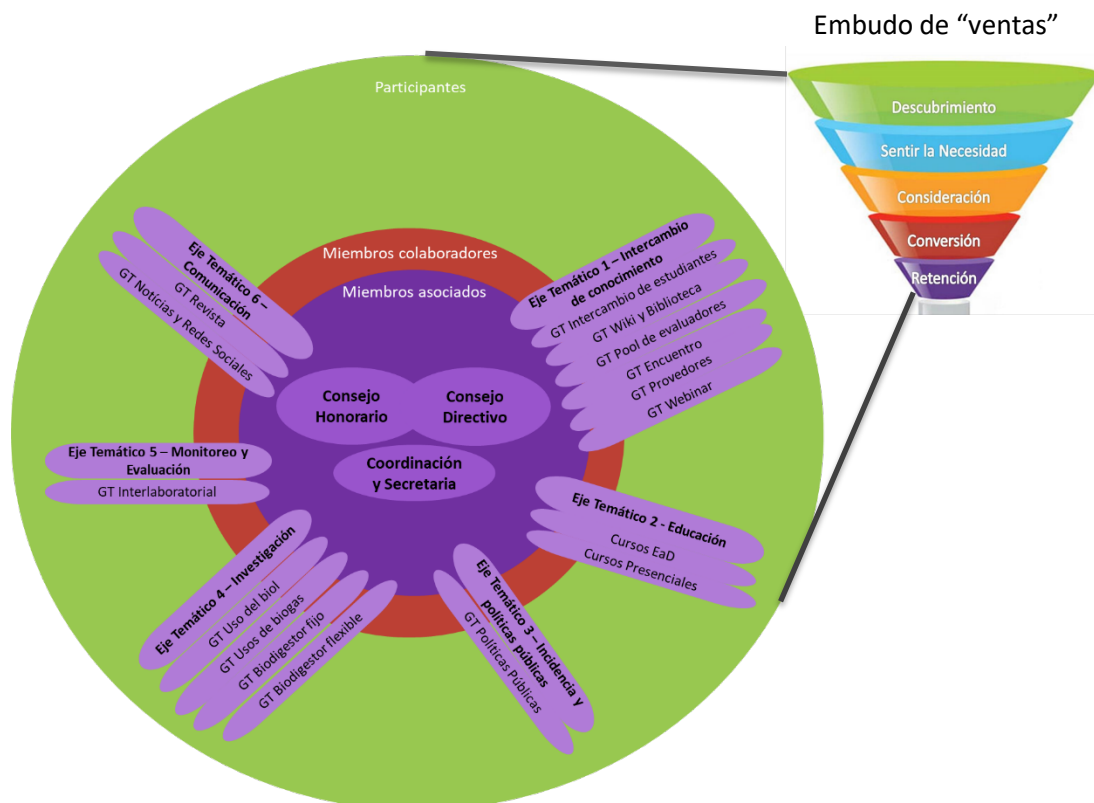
Embudo de "ventas"

Descubrimiento
Sentir la Necesidad
Consideración
Conversión
Retención

Participantes

Miembros colaboradores

Miembros asociados

Consejo Honorario

Consejo Directivo

Coordinación y Secretaria

Eje Temático 1 – Intercambio de conocimiento
GT Intercambio de estudiantes
GT Wiki y Biblioteca
GT Pool de evaluadores
GT Encuentro
GT Provedores
GT Webinar

Eje Temático 2 - Educación
Cursos EaD
Cursos Presenciales

Eje Temático 3 – Incidencia y políticas públicas
GT Políticas Públicas

Eje Temático 4 – Investigación
GT Uso del biol
GT Usos de biogas
GT Biodigestor fijo
GT Biodigestor flexible

Eje Temático 5 – Monitoreo y Evaluación
GT Interlaboratorial

Eje Temático 6 – Comunicación
GT Revista
GT Noticias y Redes Sociales